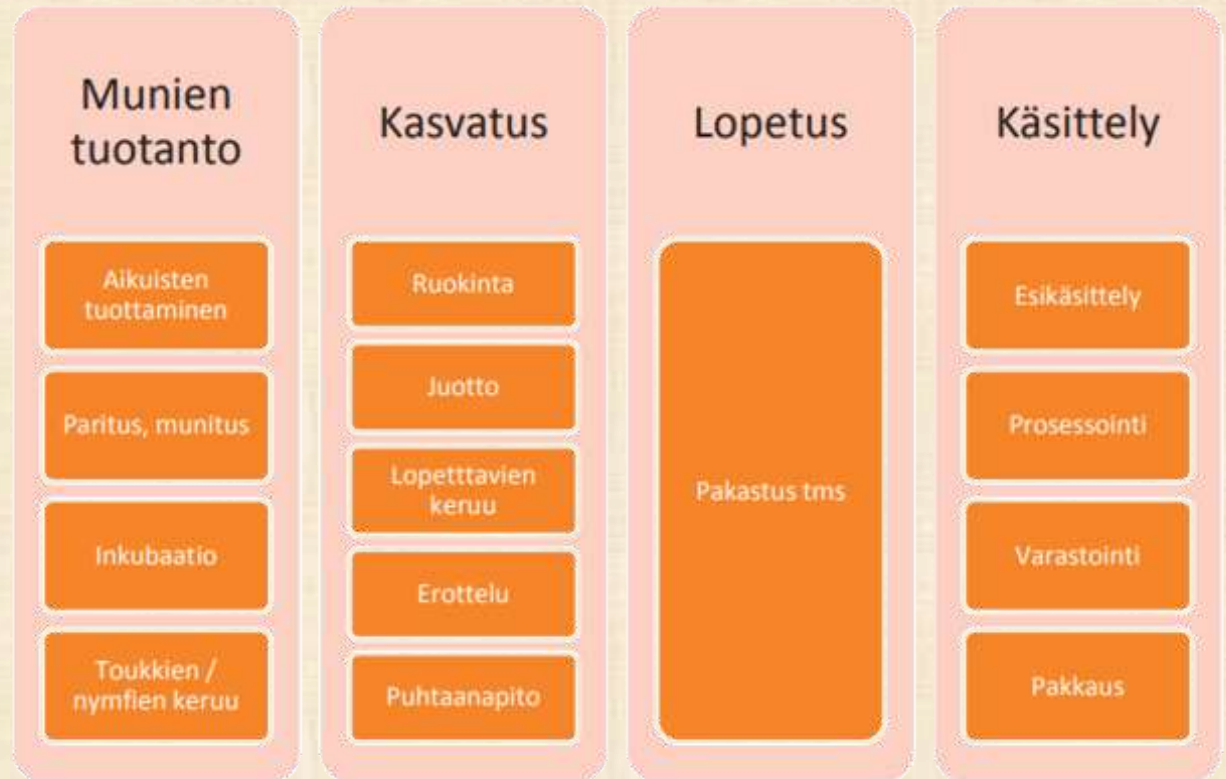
Munien tuotanto

Aikuisten tuottaminen

Paritus, munitus

Inkubaatio

Toukkien / nymfien keruu

Kasvatus

Ruokinta

Juotto

Lopetttavien keruu

Erottelu

Puhtaanapito

Lopetus

Pakastus tms

Käsittely

Esikäsittely

Prosessointi

Varastointi

Pakkaus